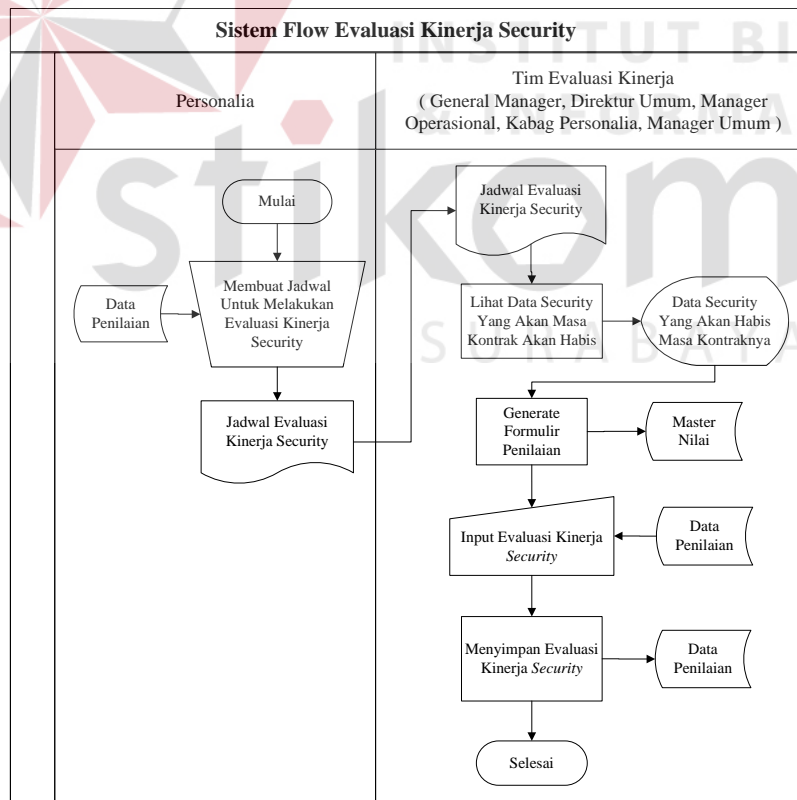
Sistem Flow Evaluasi Kinerja Security

Personalia

Tim Evaluasi Kinerja
( General Manager, Direktur Umum, Manager Operasional, Kabag Personalia, Manager Umum )

Mulai

Data Penilaian

Membuat Jadwal Untuk Melakukan Evaluasi Kinerja Security

Jadwal Evaluasi Kinerja Security

Jadwal Evaluasi Kinerja Security

Lihat Data Security Yang Akan Masa Kontrak Akan Habis

Data Security Yang Akan Habis Masa Kontraknya

Generate Formulir Penilaian

Master Nilai

Input Evaluasi Kinerja *Security*

Data Penilaian

Menyimpan Evaluasi Kinerja *Security*

Data Penilaian

Selesai

INSTITUT BI
stikom
SURABAYA